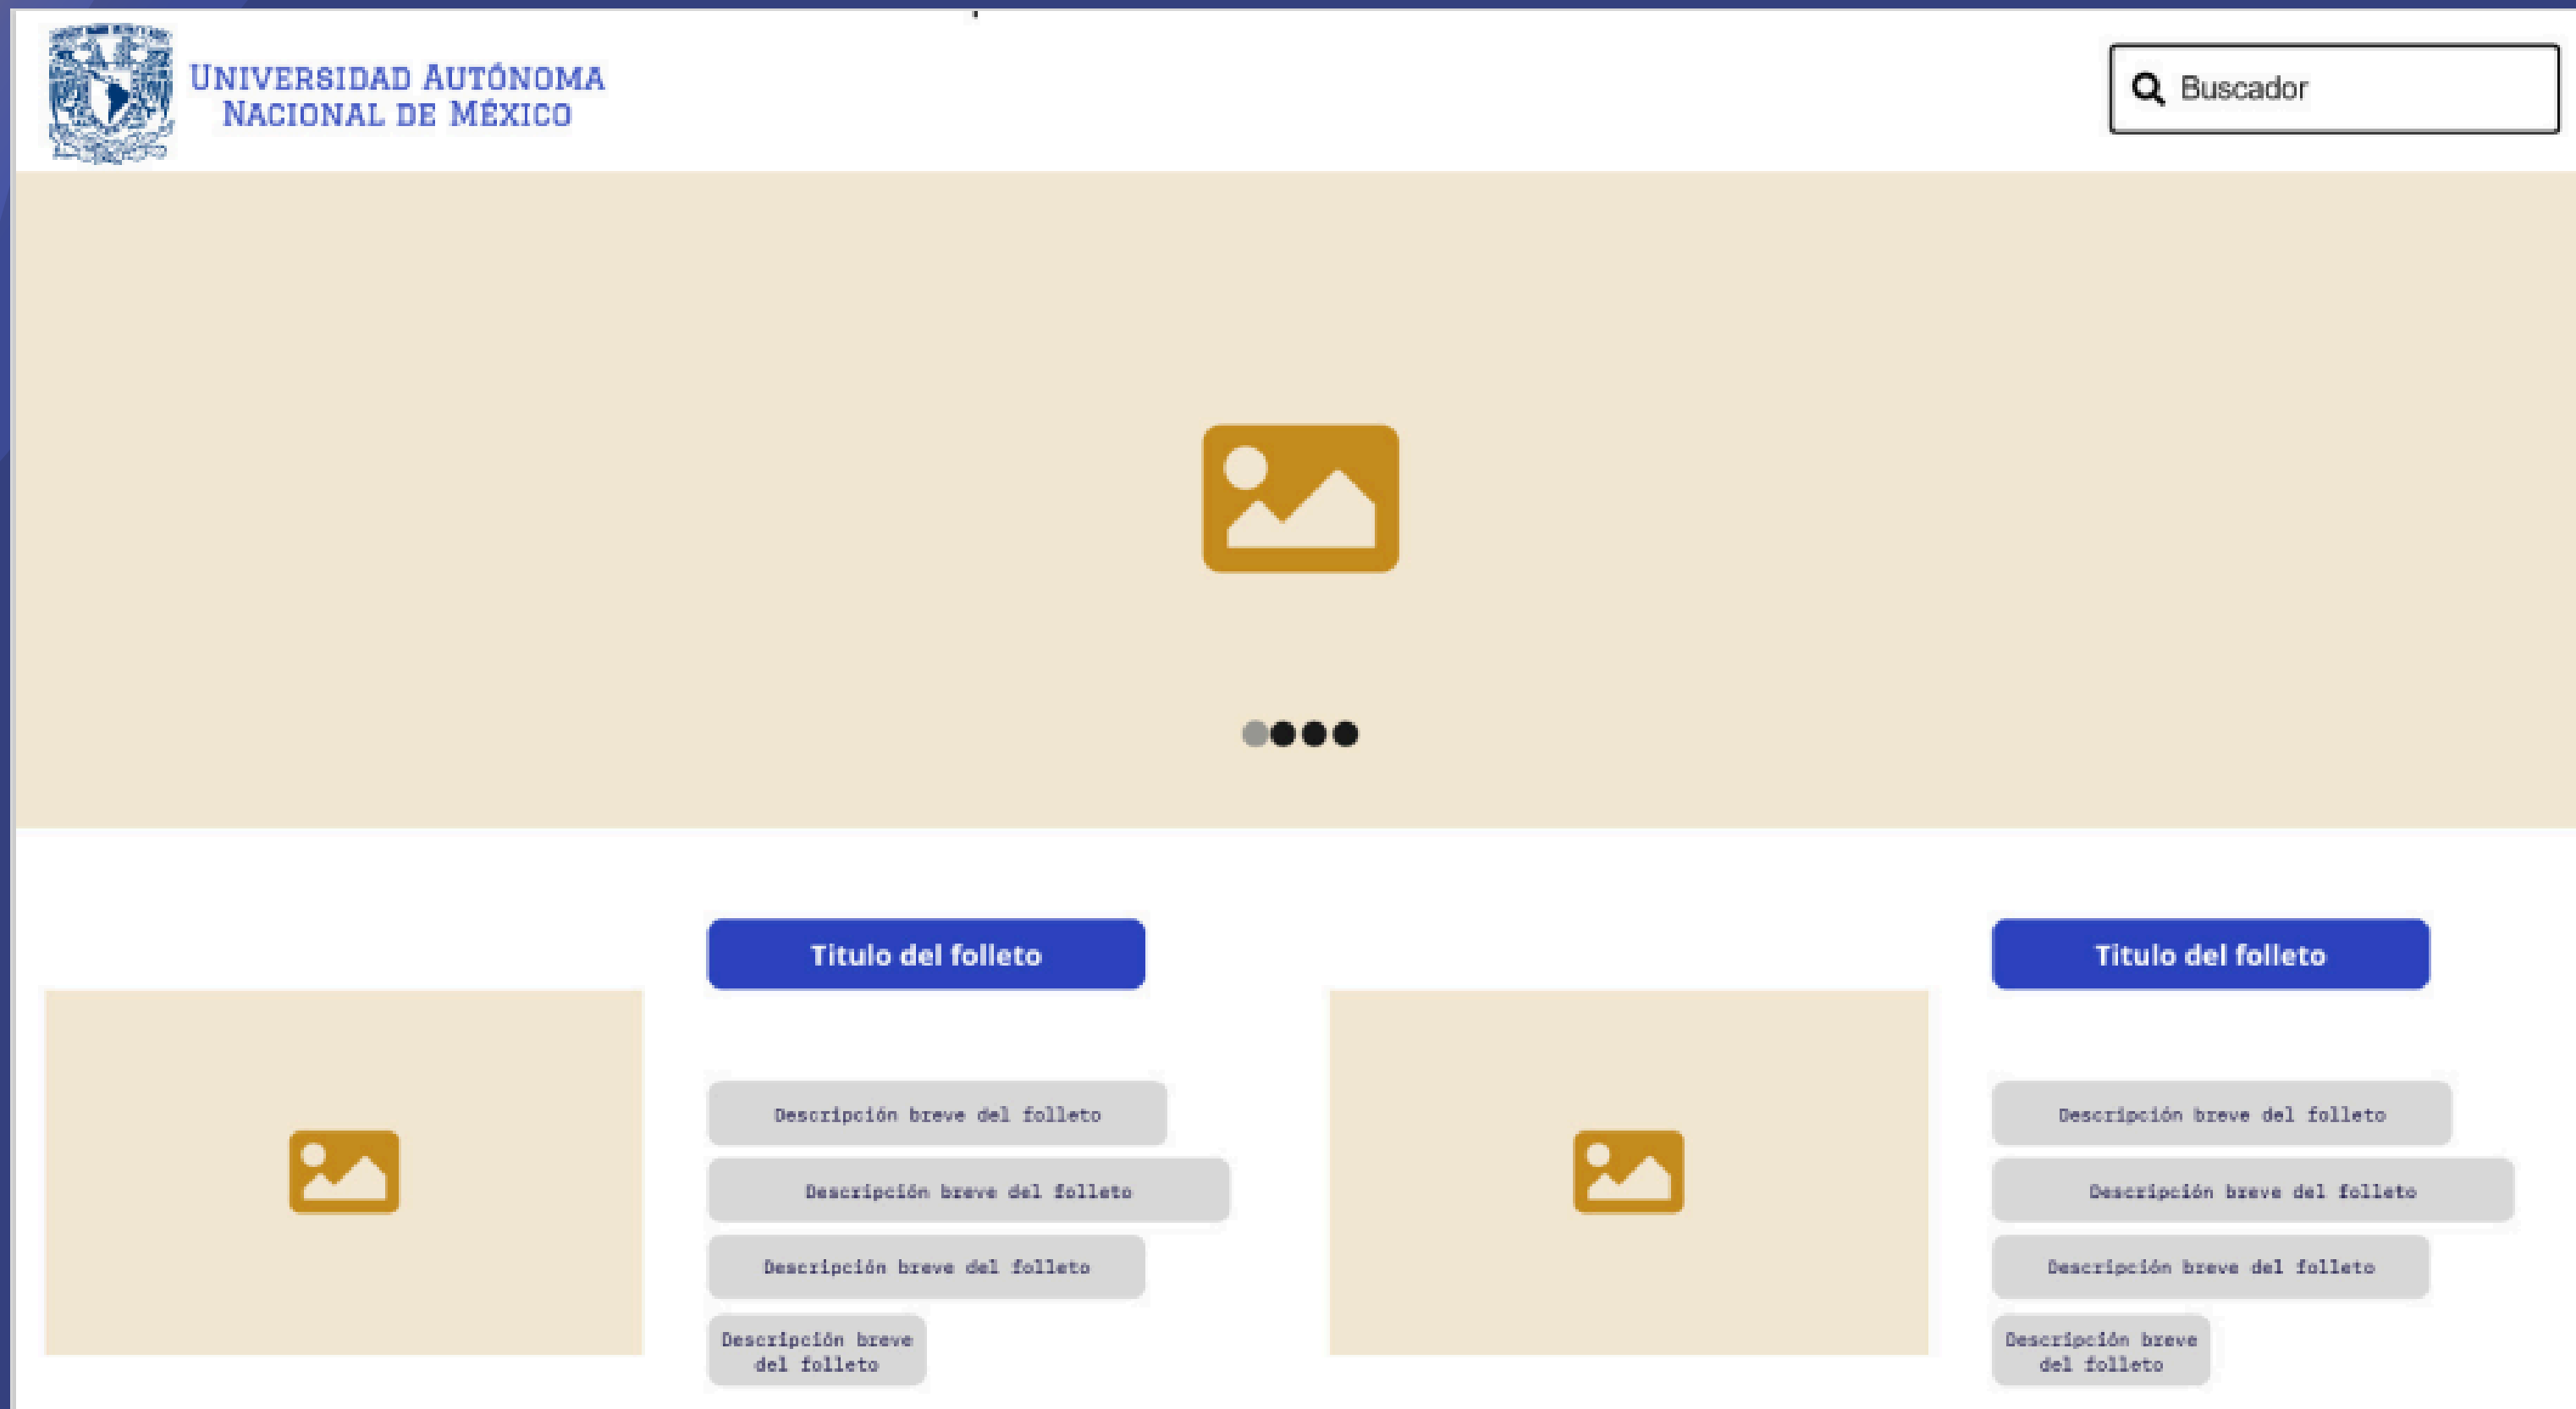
UNIVERSIDAD AUTÓNOMA NACIONAL DE MÉXICO

Buscador

Titulo del folleto

Descripción breve del folleto

Descripción breve del folleto

Descripción breve del folleto

Descripción breve del folleto

Titulo del folleto

Descripción breve del folleto

Descripción breve del folleto

Descripción breve del folleto

Descripción breve del folleto